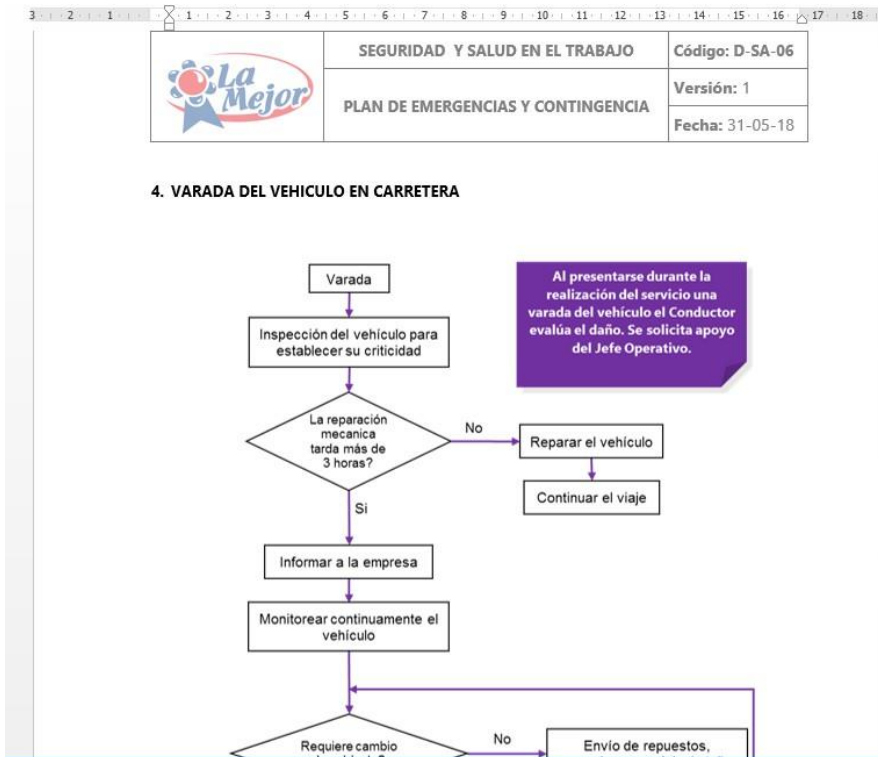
3 · 2 · 1 · 1 · 2 · 3 · 4 · 5 · 6 · 7 · 8 · 9 · 10 · 11 · 12 · 13 · 14 · 15 · 16 · 17 · 18

| La Mejor | SEGURIDAD Y SALUD EN EL TRABAJO | Código: D-SA-06 |
|---|---|---|
| | PLAN DE EMERGENCIAS Y CONTINGENCIA | Versión: 1 |
| | | Fecha: 31-05-18 |

4. VARADA DEL VEHICULO EN CARRETERA

Varada

Al presentarse durante la realización del servicio una varada del vehículo el Conductor evalúa el daño. Se solicita apoyo del Jefe Operativo.

Inspección del vehículo para establecer su criticidad

La reparación mecanica tarda más de 3 horas?

No

Reparar el vehículo

Continuar el viaje

Si

Informar a la empresa

Monitorear continuamente el vehículo

Requiere cambio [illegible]

No

Envío de repuestos, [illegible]